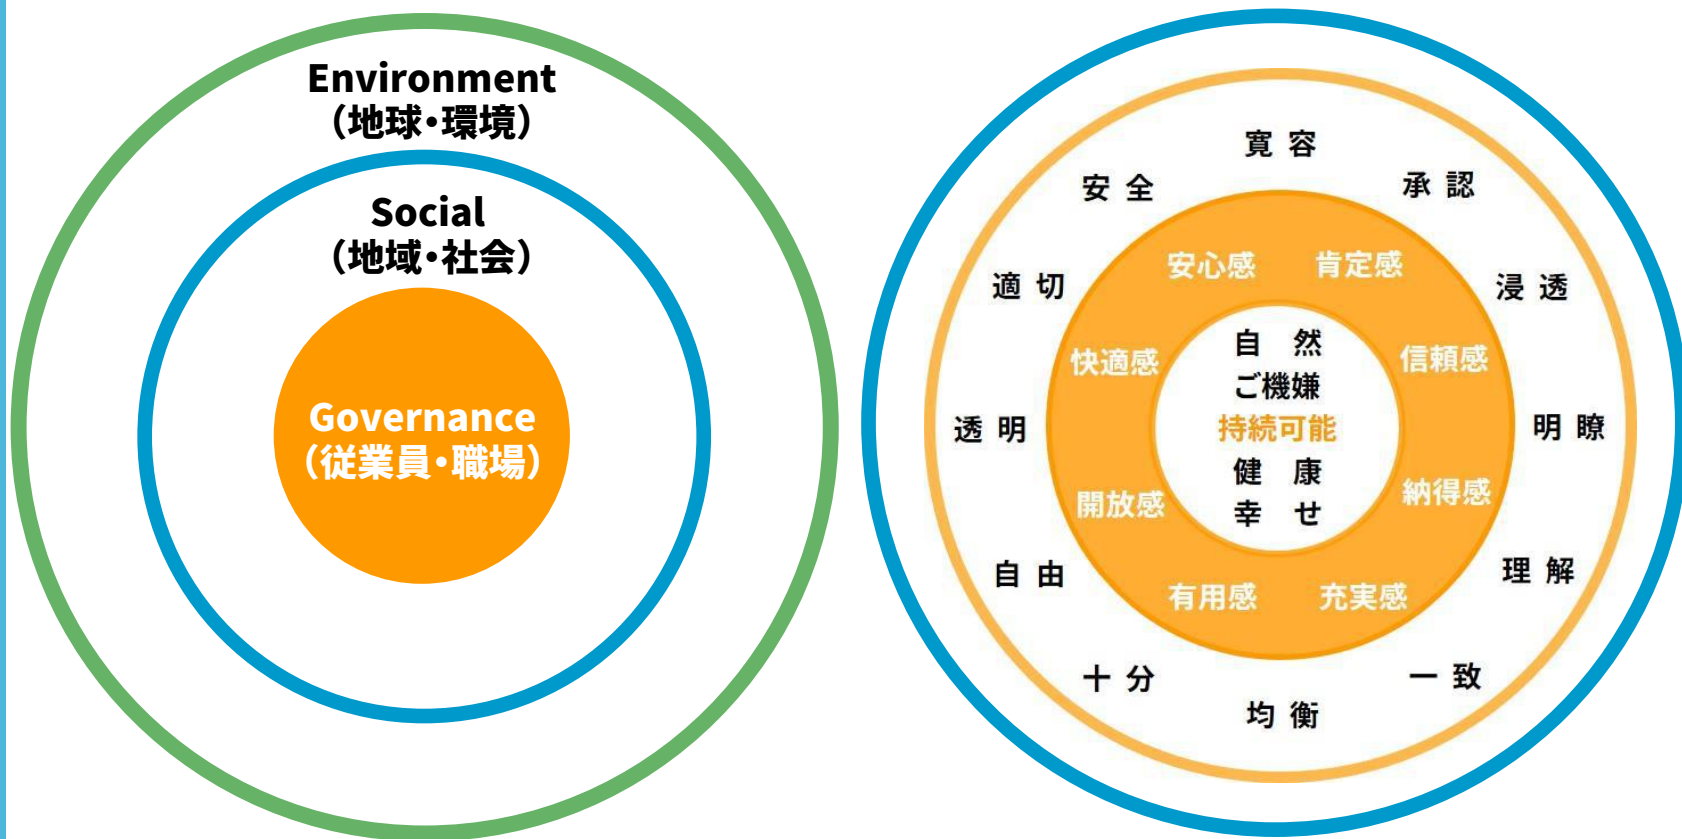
Environment
(地球・環境)

Social
(地域・社会)

Governance
(従業員・職場)

寛 容
承 認
浸 透
明 瞭
理 解
一 致
均 衡
十 分
自 由
透 明
適 切
安 全

安心感
肯定感
信頼感
納得感
充実感
有用感
開放感
快適感

自 然
ご機嫌
持続可能
健 康
幸 せ